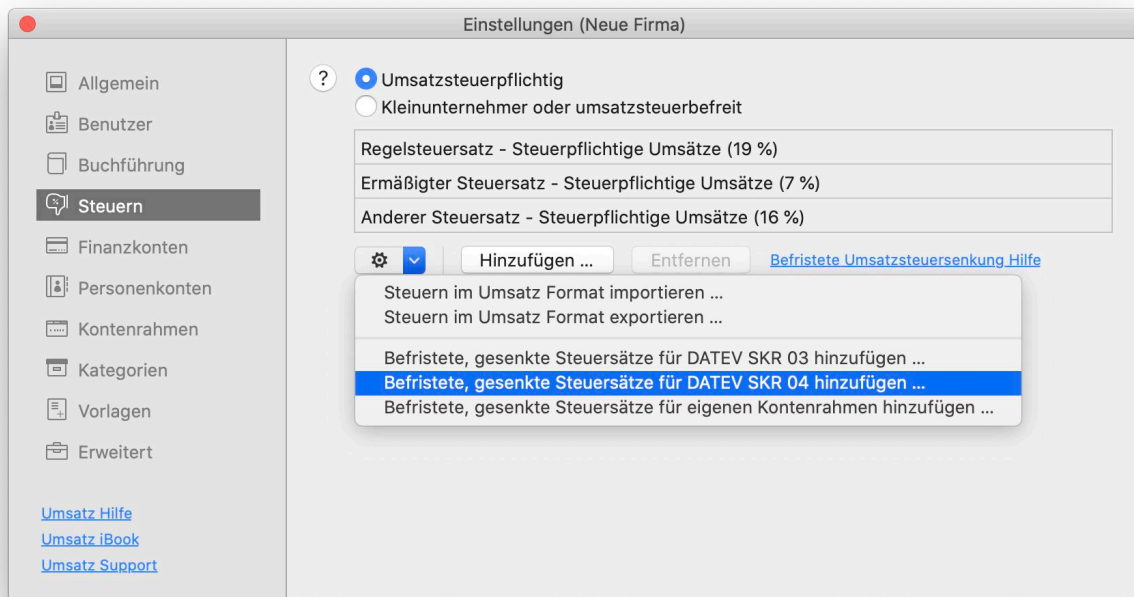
Einstellungen (Neue Firma)

Allgemein
Benutzer
Buchführung
Steuern
Finanzkonten
Personenkonten
Kontenrahmen
Kategorien
Vorlagen
Erweitert

Umsatz Hilfe
Umsatz iBook
Umsatz Support

?
Umsatzsteuerpflichtig
Kleinunternehmer oder umsatzsteuerbefreit

| |
|---|
| Regelsteuersatz - Steuerpflichtige Umsätze (19 %) |
| Ermäßigter Steuersatz - Steuerpflichtige Umsätze (7 %) |
| Anderer Steuersatz - Steuerpflichtige Umsätze (16 %) |

Hinzufügen ...
Entfernen
Befristete Umsatzsteuersenkung Hilfe

Steuern im Umsatz Format importieren ...
Steuern im Umsatz Format exportieren ...
Befristete, gesenkte Steuersätze für DATEV SKR 03 hinzufügen ...
Befristete, gesenkte Steuersätze für DATEV SKR 04 hinzufügen ...
Befristete, gesenkte Steuersätze für eigenen Kontenrahmen hinzufügen ...